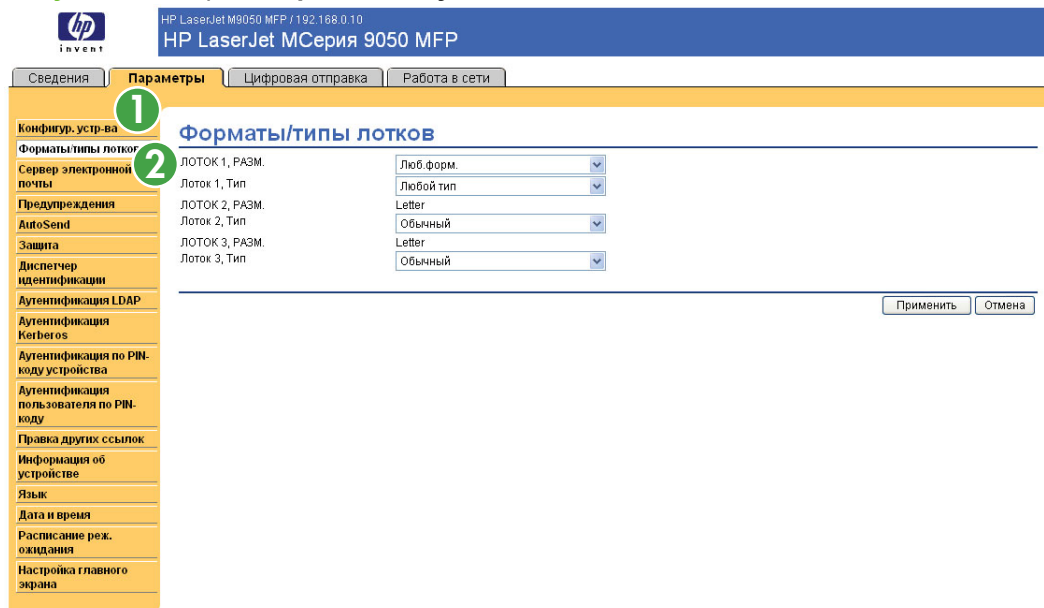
hp
invent

HP LaserJet M9050 MFP / 192.168.0.10
HP LaserJet MСерия 9050 MFP

Сведения | Параметры | Цифровая отправка | Работа в сети

1
2

Конфигур. устр-ва
Форматы/типы лотков
Сервер электронной почты
Предупреждения
AutoSend
Защита
Диспетчер идентификации
Аутентификация LDAP
Аутентификация Kerberos
Аутентификация по PIN-коду устройства
Аутентификация пользователя по PIN-коду
Правка других ссылок
Информация об устройстве
Язык
Дата и время
Расписание реж. ожидания
Настройка главного экрана

Форматы/типы лотков

| | |
|---|---|
| ЛОТОК 1, РАЗМ. | Люб.форм. |
| Лоток 1, Тип | Любой тип |
| ЛОТОК 2, РАЗМ. | Letter |
| Лоток 2, Тип | Обычный |
| ЛОТОК 3, РАЗМ. | Letter |
| Лоток 3, Тип | Обычный |

Применить | Отмена